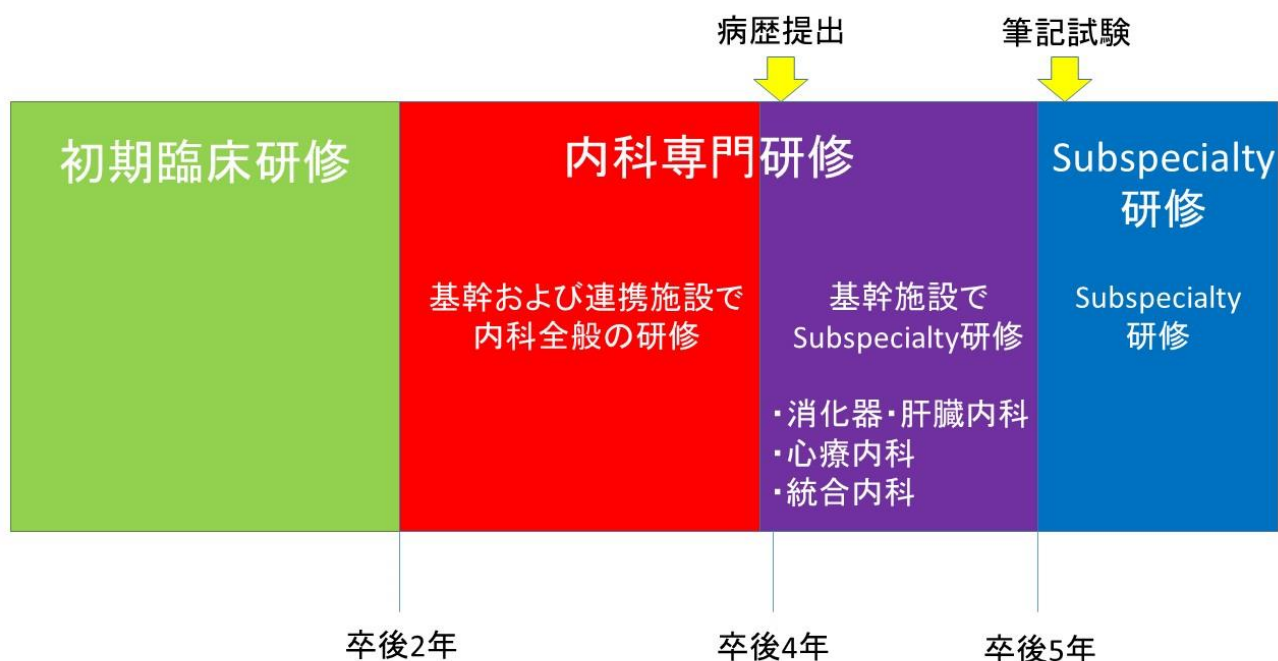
病歴提出

筆記試験

初期臨床研修

内科専門研修

Subspecialty 研修

基幹および連携施設で内科全般の研修

基幹施設でSubspecialty研修

・消化器・肝臓内科
・心療内科
・統合内科

Subspecialty 研修

卒後2年

卒後4年

卒後5年